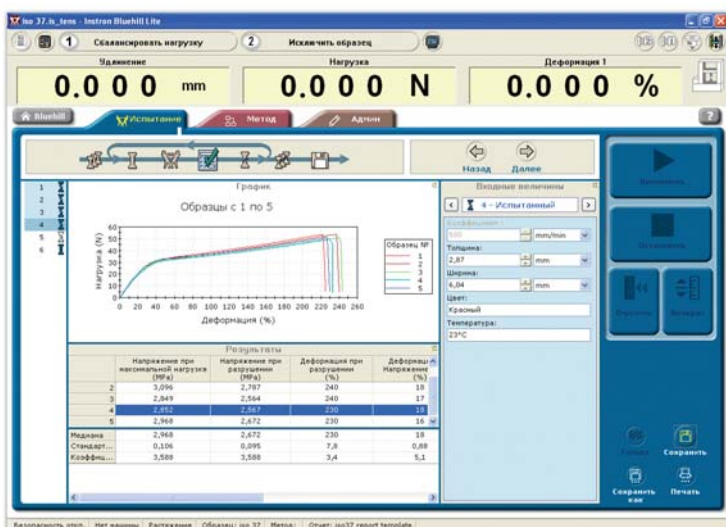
Iso 37.is_tens - Instron Bluehill Lite

1 Сбалансировать нагрузку
2 Исключить образец

Удлинение
0.000 mm
Нагрузка
0.000 N
Деформация 1
0.000 %

Bluehill
Испытание
Метод
Админ

Назад
Далее

1
2
3
4
5
6

График
Образцы с 1 по 5

Нагрузка (N)
60
50
40
30
20
10
0
0 20 40 60 80 100 120 140 160 180 200 220 240 260
Деформация (%)

Образец №
1
2
3
4
5

Результаты

| | Напряжение при максимальной нагрузке (MPa) | Напряжение при разрушении (MPa) | Деформация при разрушении (%) | Деформация Напряжение (%) |
|---|---|---|---|---|
| 2 | 3,096 | 2,787 | 240 | 18 |
| 3 | 2,849 | 2,564 | 240 | 17 |
| 4 | 2,852 | 2,567 | 230 | 18 |
| 5 | 2,968 | 2,672 | 230 | 16 |
| Медиана | 2,968 | 2,672 | 230 | 18 |
| Стандарт... | 0,106 | 0,095 | 7,8 | 0,88 |
| Коэффиц... | 3,588 | 3,588 | 3,4 | 5,1 |

Входные величины
4 - Испытанный
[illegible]
500
mm/min
Толщина:
2,87
mm
Ширина:
6,04
mm
Цвет:
Красный
Температура:
23°C

Выполнить
Остановить
Отменить
Возврат
Готово
Сохранить
Сохранить как
Печать

Безопасность откл. | Нет машины | Растяжение | Образец: iso 37 | Метод: | Отчет: iso37 report template